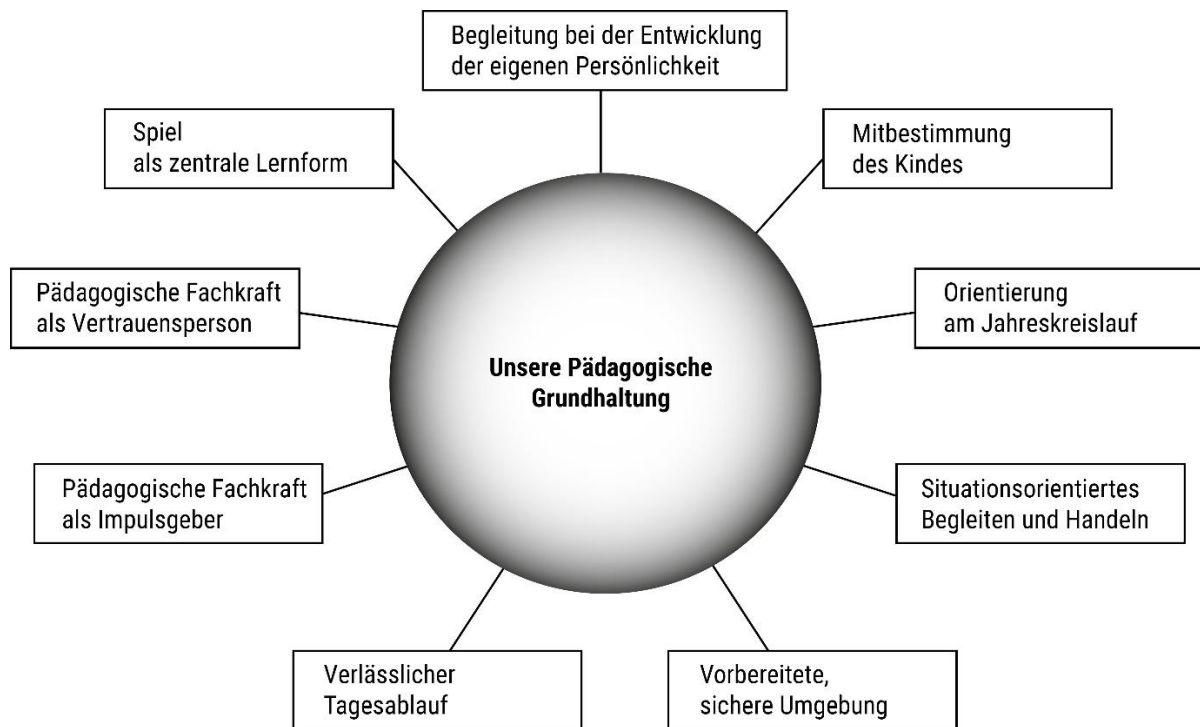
Begleitung bei der Entwicklung der eigenen Persönlichkeit

Spiel als zentrale Lernform

Mitbestimmung des Kindes

Pädagogische Fachkraft als Vertrauensperson

Unsere Pädagogische Grundhaltung

Orientierung am Jahreskreislauf

Pädagogische Fachkraft als Impulsgeber

Situationsorientiertes Begleiten und Handeln

Verlässlicher Tagesablauf

Vorbereitete, sichere Umgebung